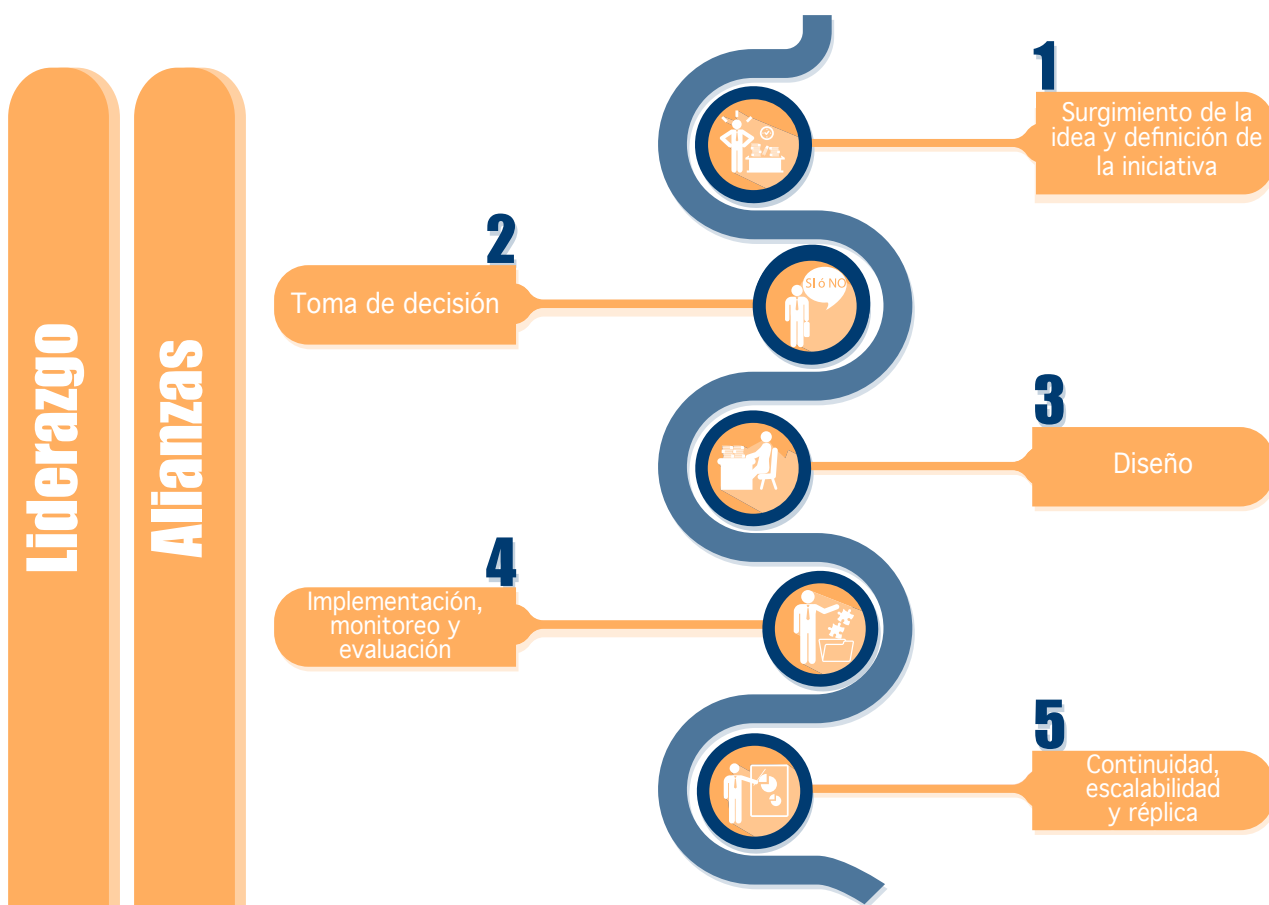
Liderazgo

Alianzas

1

Surgimiento de la idea y definición de la iniciativa

2

Toma de decisión

SI ó NO

3

Diseño

4

Implementación, monitoreo y evaluación

5

Continuidad, escalabilidad y réplica